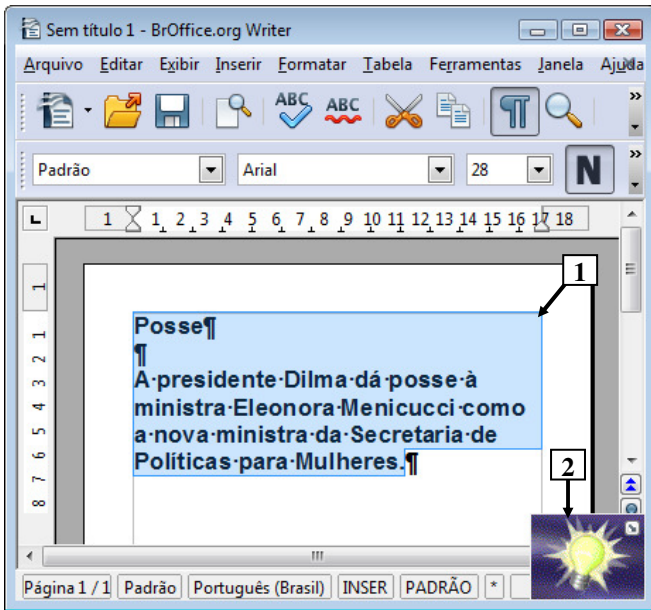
Sem título 1 - BrOffice.org Writer

Arquivo Editar Exibir Inserir Formatar Tabela Ferramentas Janela Ajuda

Padrão | Arial | 28 | N

1 2 3 4 5 6 7 8 9 10 11 12 13 14 15 16 17 18

1

1 2 3 4 5 6 7 8

Posse¶
¶
A·presidente·Dilma·dá·posse·à ministra·Eleonora·Menicucci·como a·nova·ministra·da·Secretaria·de Políticas·para·Mulheres.¶

1

2

Página 1 / 1 | Padrão | Português (Brasil) | INSER | PADRÃO | *